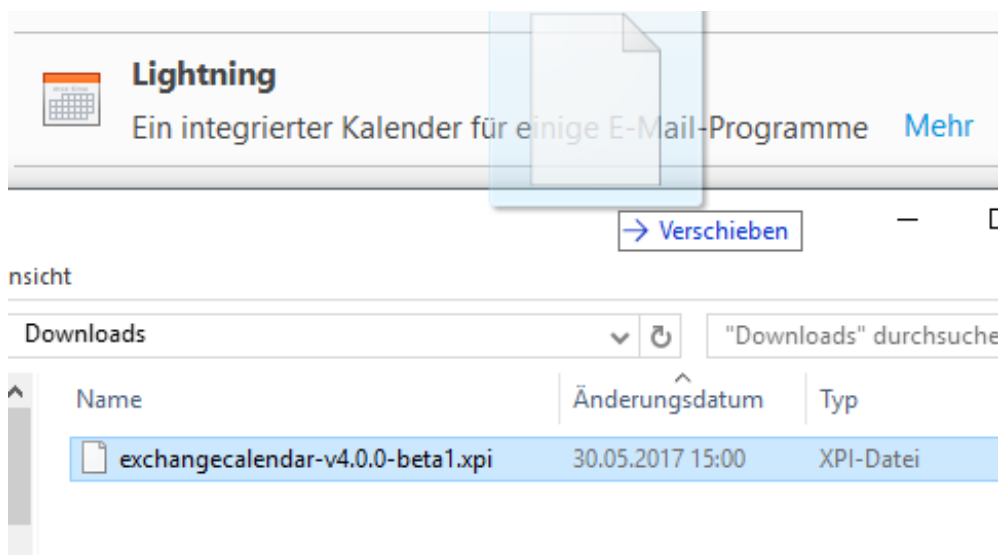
Lightning

Ein integrierter Kalender für einige E-Mail-Programme

Mehr

→ Verschieben

nsicht

Downloads

"Downloads" durchsuche

| Name | Änderungsdatum | Typ |
|---|---|---|
| exchangecalendar-v4.0.0-beta1.xpi | 30.05.2017 15:00 | XPI-Datei |